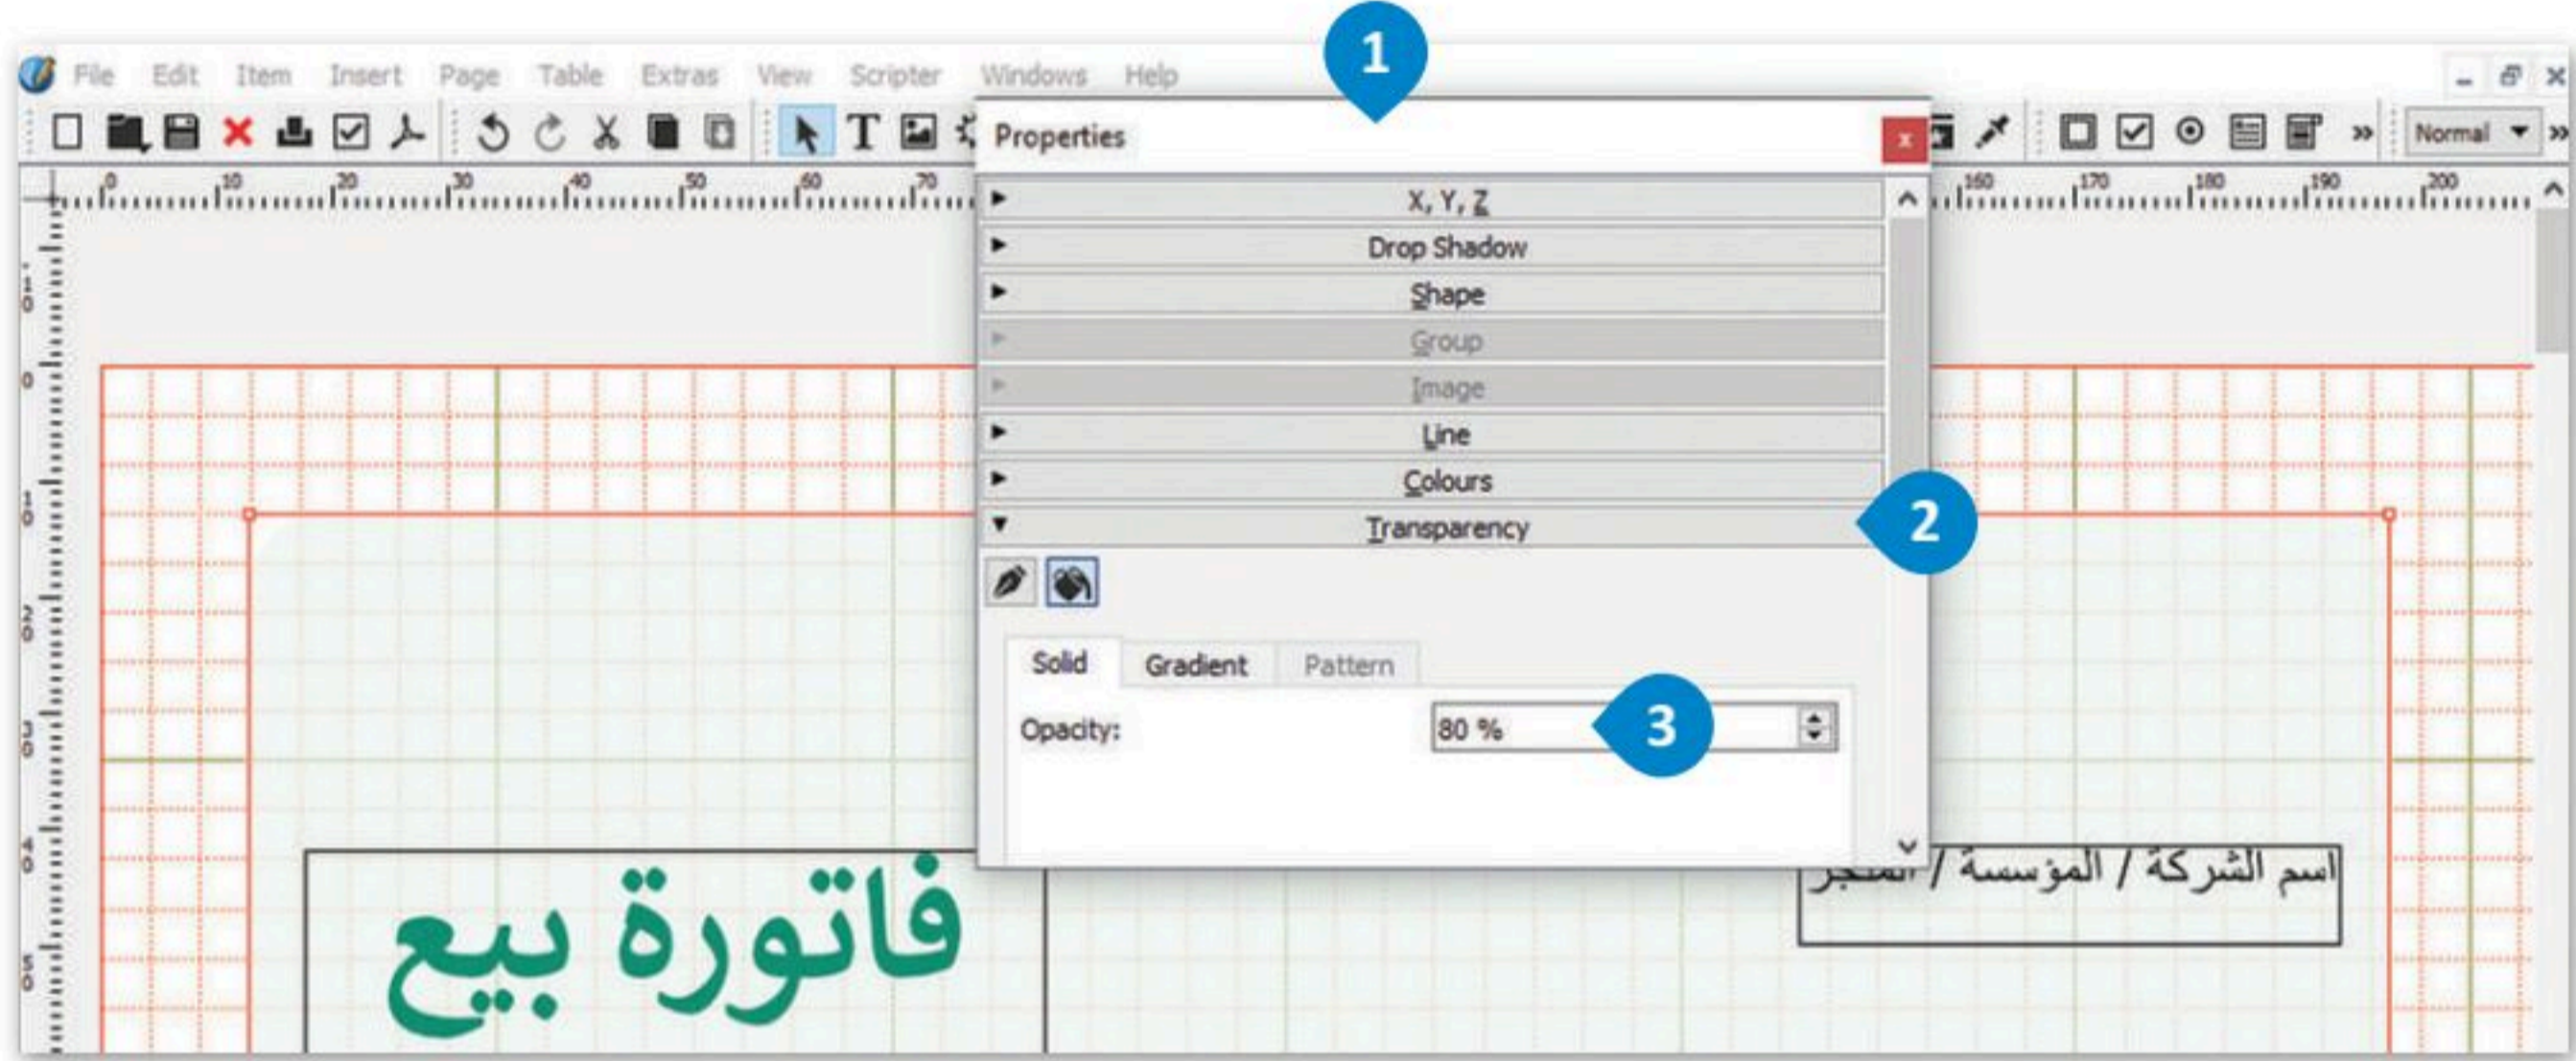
File Edit Item Insert Page Table Extras View Scripter Windows Help

1

Properties

x

Normal

X, Y, Z
Drop Shadow
Shape
Group
Image
Line
Colours
Transparency

2

Solid Gradient Pattern

Opacity: 80 %

3

اسم الشركة / المؤسسة / المتجر

فاتورة بيع